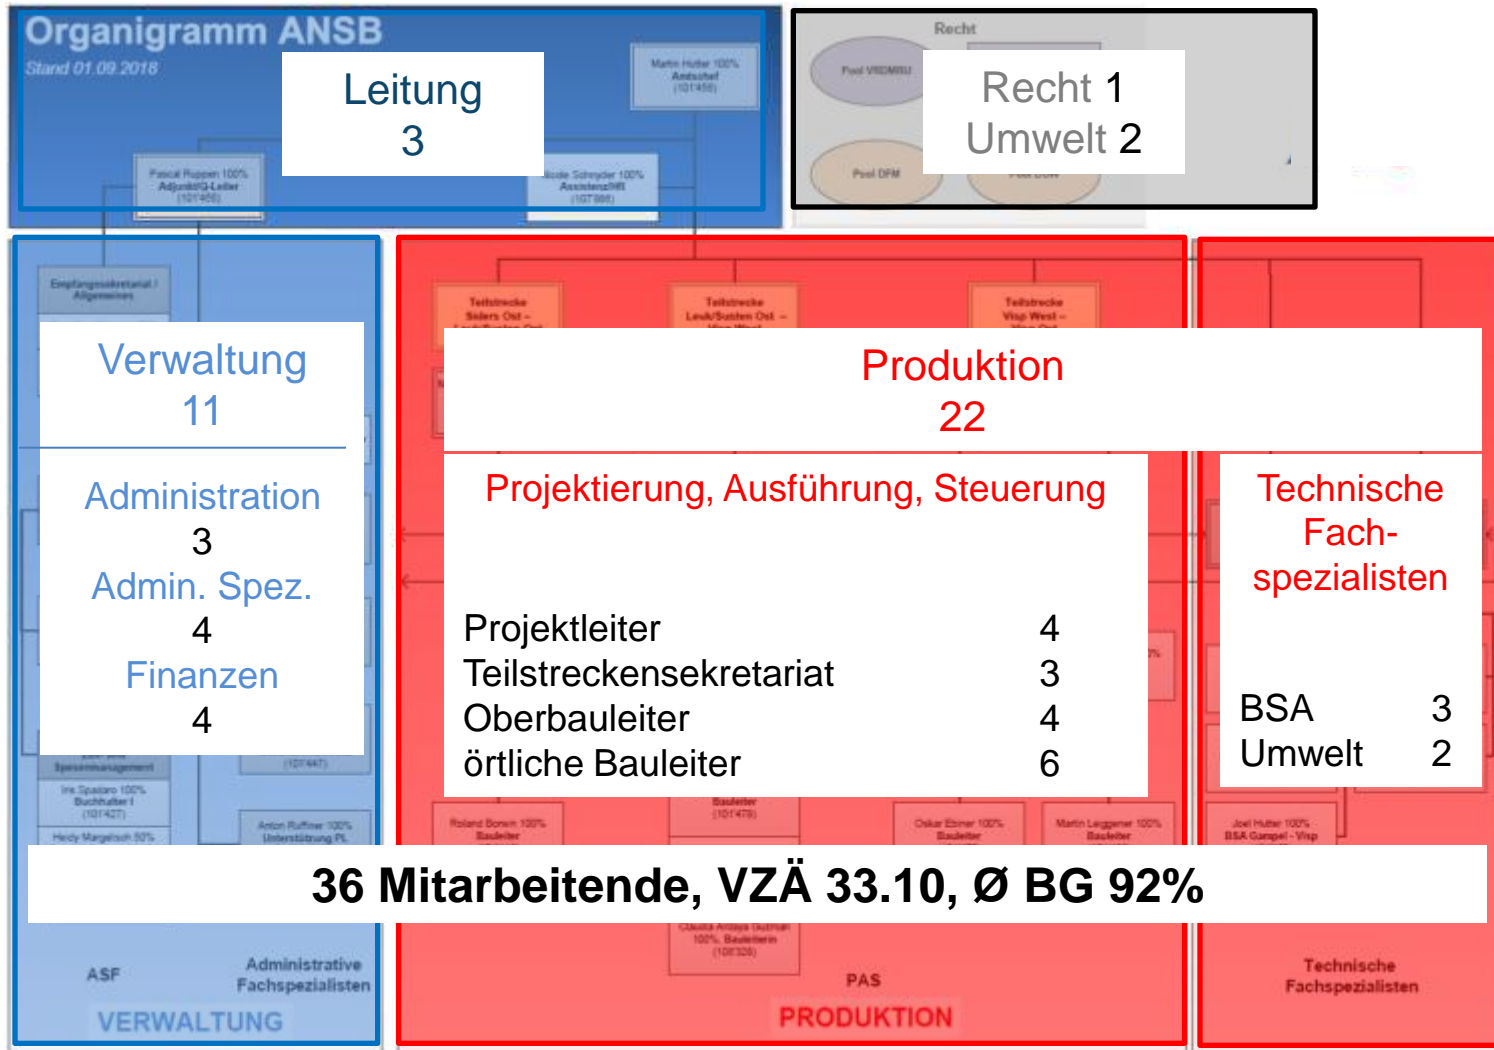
Organigramm ANSB
Stand 01.09.2018

Leitung
3

Martin Hutter 100%
Amtschef
(101458)

Pascal Ruppen 100%
Adjunkt/Q-Leiter
(101456)

Nicole Schnyder 100%
Assistenz/HR
(107888)

Recht

Pool VSDMRU

Recht 1
Umwelt 2

Pool DFM

Empfangssekretariat / Allgemeines

Verwaltung
11

Administration
3
Admin. Spez.
4
Finanzen
4

Teilstrecke Siders Ost –

Teilstrecke Leuk/Susten Ost –

Teilstrecke Visp West –

Produktion
22

Projektierung, Ausführung, Steuerung

| Projektleiter | 4 |
|---|---|
| Teilstreckensekretariat | 3 |
| Oberbauleiter | 4 |
| örtliche Bauleiter | 6 |

Technische Fach-spezialisten

| BSA | 3 |
|---|---|
| Umwelt | 2 |

Spesenmanagement
Iris Spataro 100%
Buchhalter I
(101427)
Heidy Margelisch 50%

(101447)
Anton Ruffiner 100%
Unterstützung PL

Roland Borwin 100%
Bauleiter

Bauleiter
(101478)

Oskar Ebiner 100%
Bauleiter

Martin Leiggener 100%
Bauleiter

Joel Hutter 100%
BSA Gampel - Visp

36 Mitarbeitende, VZÄ 33.10, Ø BG 92%

Claudia Andaya Guzman
100% Bauleiterin
(100328)

ASF
Administrative Fachspezialisten
VERWALTUNG

PAS
PRODUKTION

Technische Fachspezialisten